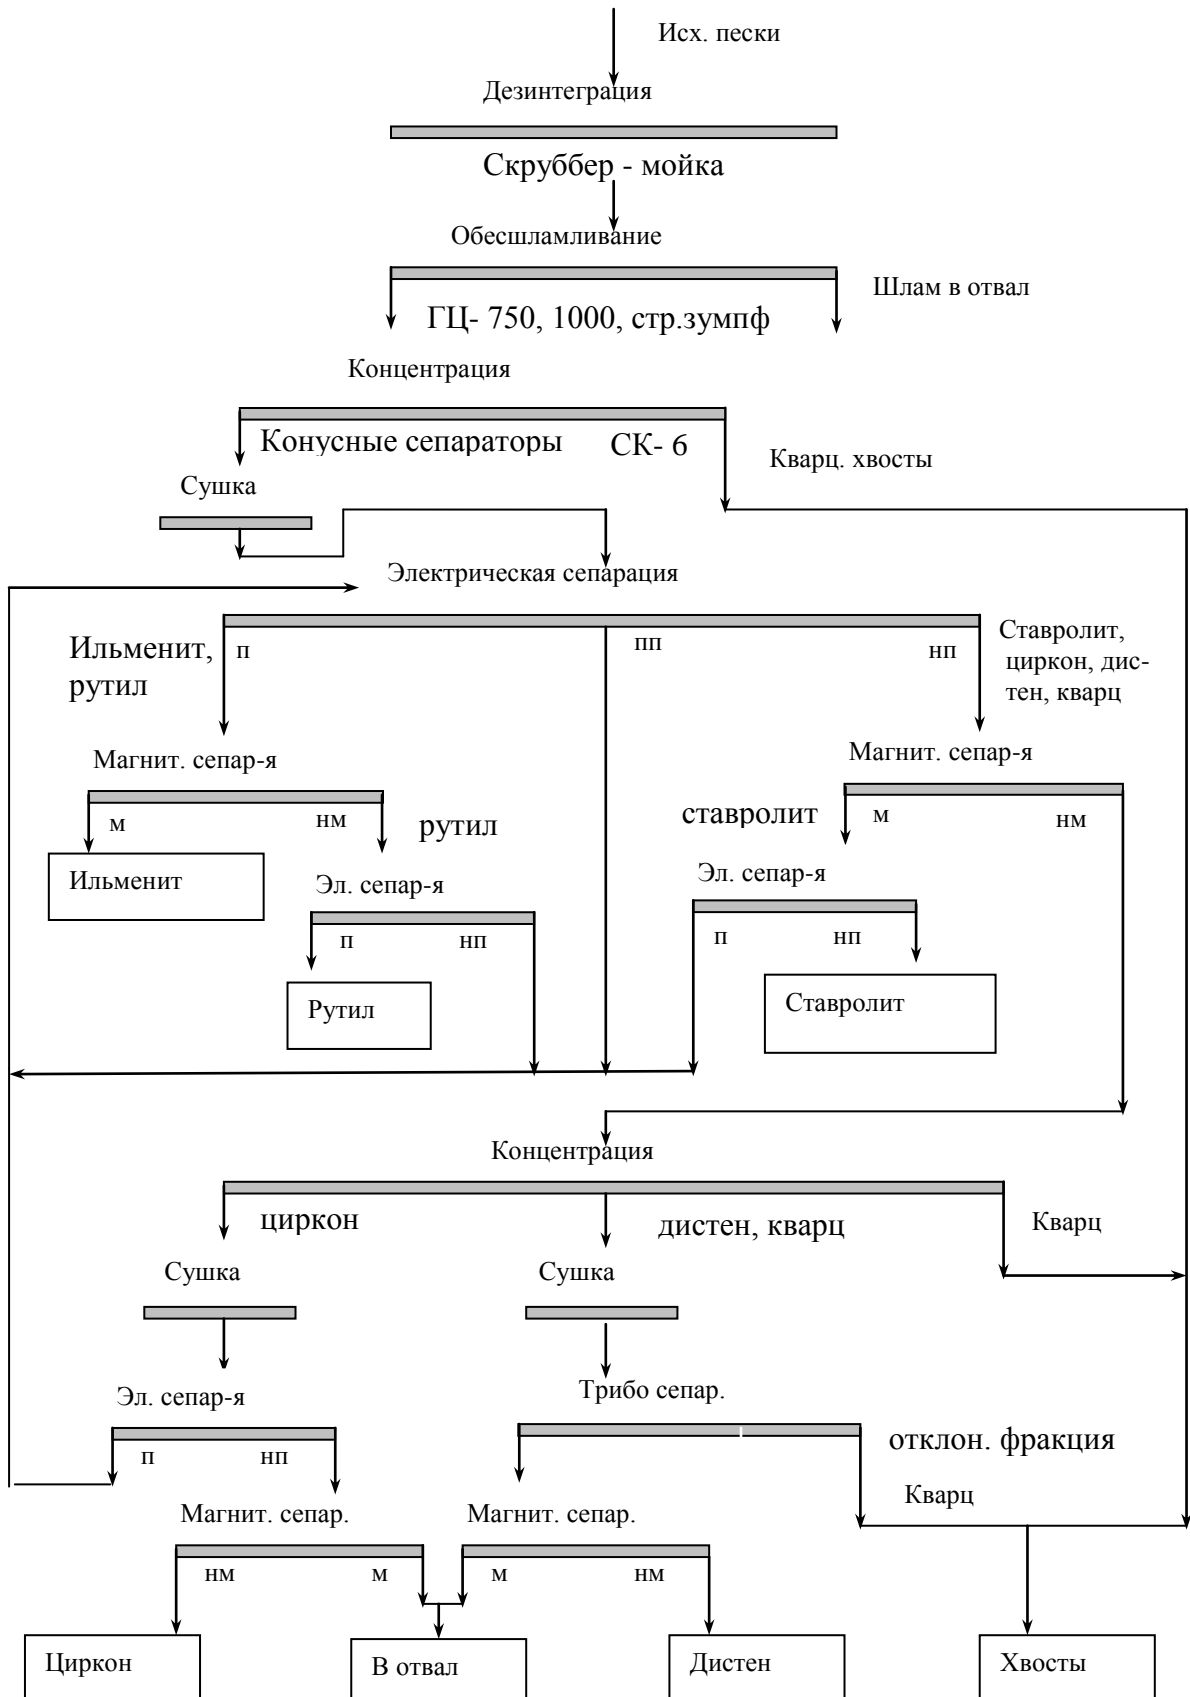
Исх. пески

Дезинтеграция

Скруббер - мойка

Обесшламливание

Шлам в отвал

ГЦ- 750, 1000, стр.зумпф

Концентрация

Конусные сепараторы СК- 6

Кварц. хвосты

Сушка

Электрическая сепарация

Ильменит, рутил

п

пп

нп

Ставролит, циркон, дистен, кварц

Магнит. сепар-я

м

нм

рутил

Ильменит

Эл. сепар-я

п

нп

Рутил

Магнит. сепар-я

ставролит

м

нм

Эл. сепар-я

п

нп

Ставролит

Концентрация

циркон

дистен, кварц

Кварц

Сушка

Сушка

Эл. сепар-я

п

нп

Трибо сепар.

отклон. фракция

Кварц

Магнит. сепар.

Магнит. сепар.

нм

м

м

нм

Циркон

В отвал

Дистен

Хвосты